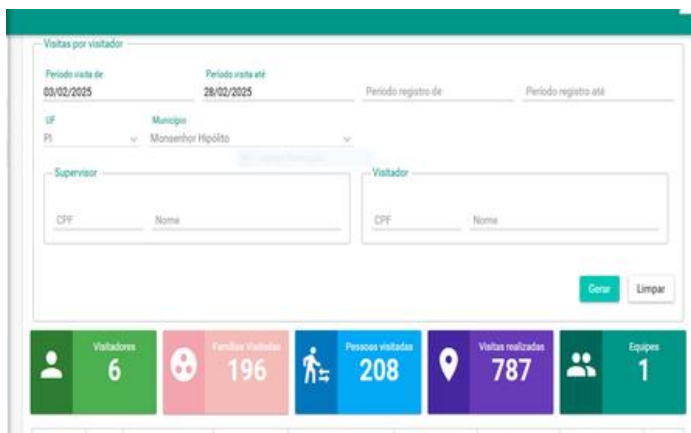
Visitas por visitador

Período visita de
03/02/2025

Período visita até
28/02/2025

Período registro de

Período registro até

UF
PI

Município
Monsenhor Hipólito

Supervisor

CPF

Nome

Visitador

CPF

Nome

Gerar

Limpar

Visitadores
6

Famílias Visitadas
196

Pessoas visitadas
208

Visitas realizadas
787

Equipes
1